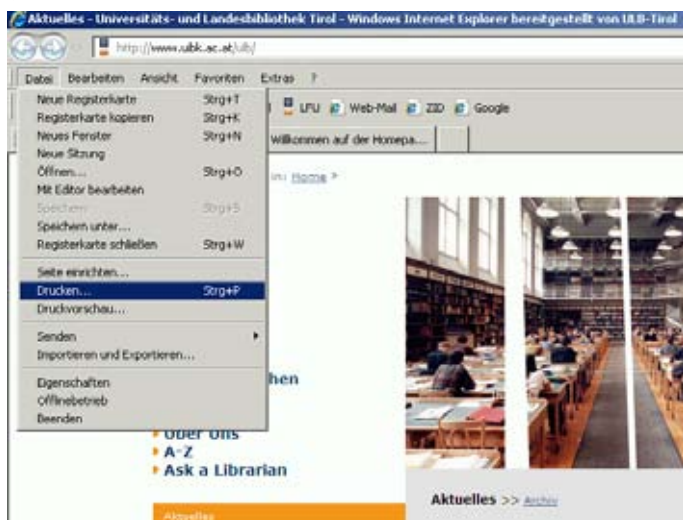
Aktuelles - Universitäts- und Landesbibliothek Tirol - Windows Internet Explorer bereitgestellt von ULB-Tirol

http://www.uibk.ac.at/ulb/

Datei Bearbeiten Ansicht Favoriten Extras ?

Neue Registerkarte Strg+T
Registerkarte kopieren Strg+K
Neues Fenster Strg+N
Neue Sitzung
Öffnen... Strg+O
Mit Editor bearbeiten
Speichern Strg+S
Speichern unter...
Registerkarte schließen Strg+W
Seite einrichten...
Drucken... Strg+P
Druckvorschau...
Senden
Importieren und Exportieren...
Eigenschaften
Offlinebetrieb
Beenden

LFU Web-Mail ZID Google

Willkommen auf der Homepa...

in: Home >

hen

Über uns
A-Z
Ask a Librarian

Aktuelles >> Archiv

Aktuelles